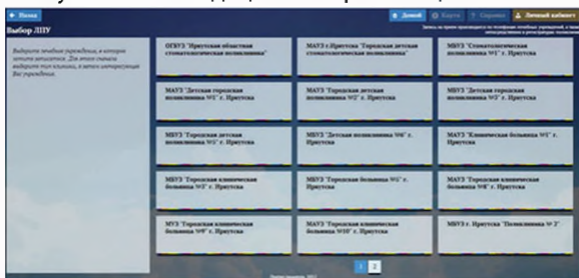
← Назад

Выбор ЛПУ

Домой | Карта | Справка | Личный кабинет

Запись на прием производится во всех лечебных учреждениях, в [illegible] интересующем в регистрации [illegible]

Выберите лечебные учреждения, в которое хотите записаться. Для этого сначала выберите тип клиники, а затем интересующее Вас учреждение.

ОГБУЗ "Иркутская областная стоматологическая поликлиника"

МАУЗ г.Иркутска "Городская детская стоматологическая поликлиника"

МАУЗ "Стоматологическая поликлиника №1" г. Иркутска

МАУЗ "Детская городская поликлиника №1" г. Иркутска

МАУЗ "Детская городская поликлиника №2" г. Иркутска

МАУЗ "Детская городская поликлиника №3" г. Иркутска

МАУЗ "Городская детская поликлиника №5" г. Иркутска

МАУЗ "Детская поликлиника №6" г. Иркутска

МАУЗ "Клиническая больница №1" г. Иркутска

МАУЗ "Городская клиническая больница №3" г. Иркутска

МАУЗ "Городская больница №5" г. Иркутска

МАУЗ "Городская клиническая больница №8" г. Иркутска

МУЗ "Городская клиническая больница №9" г. Иркутска

МАУЗ "Городская клиническая больница №10" г. Иркутска

МАУЗ г. Иркутска "Поликлиника № 3"

1 2

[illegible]